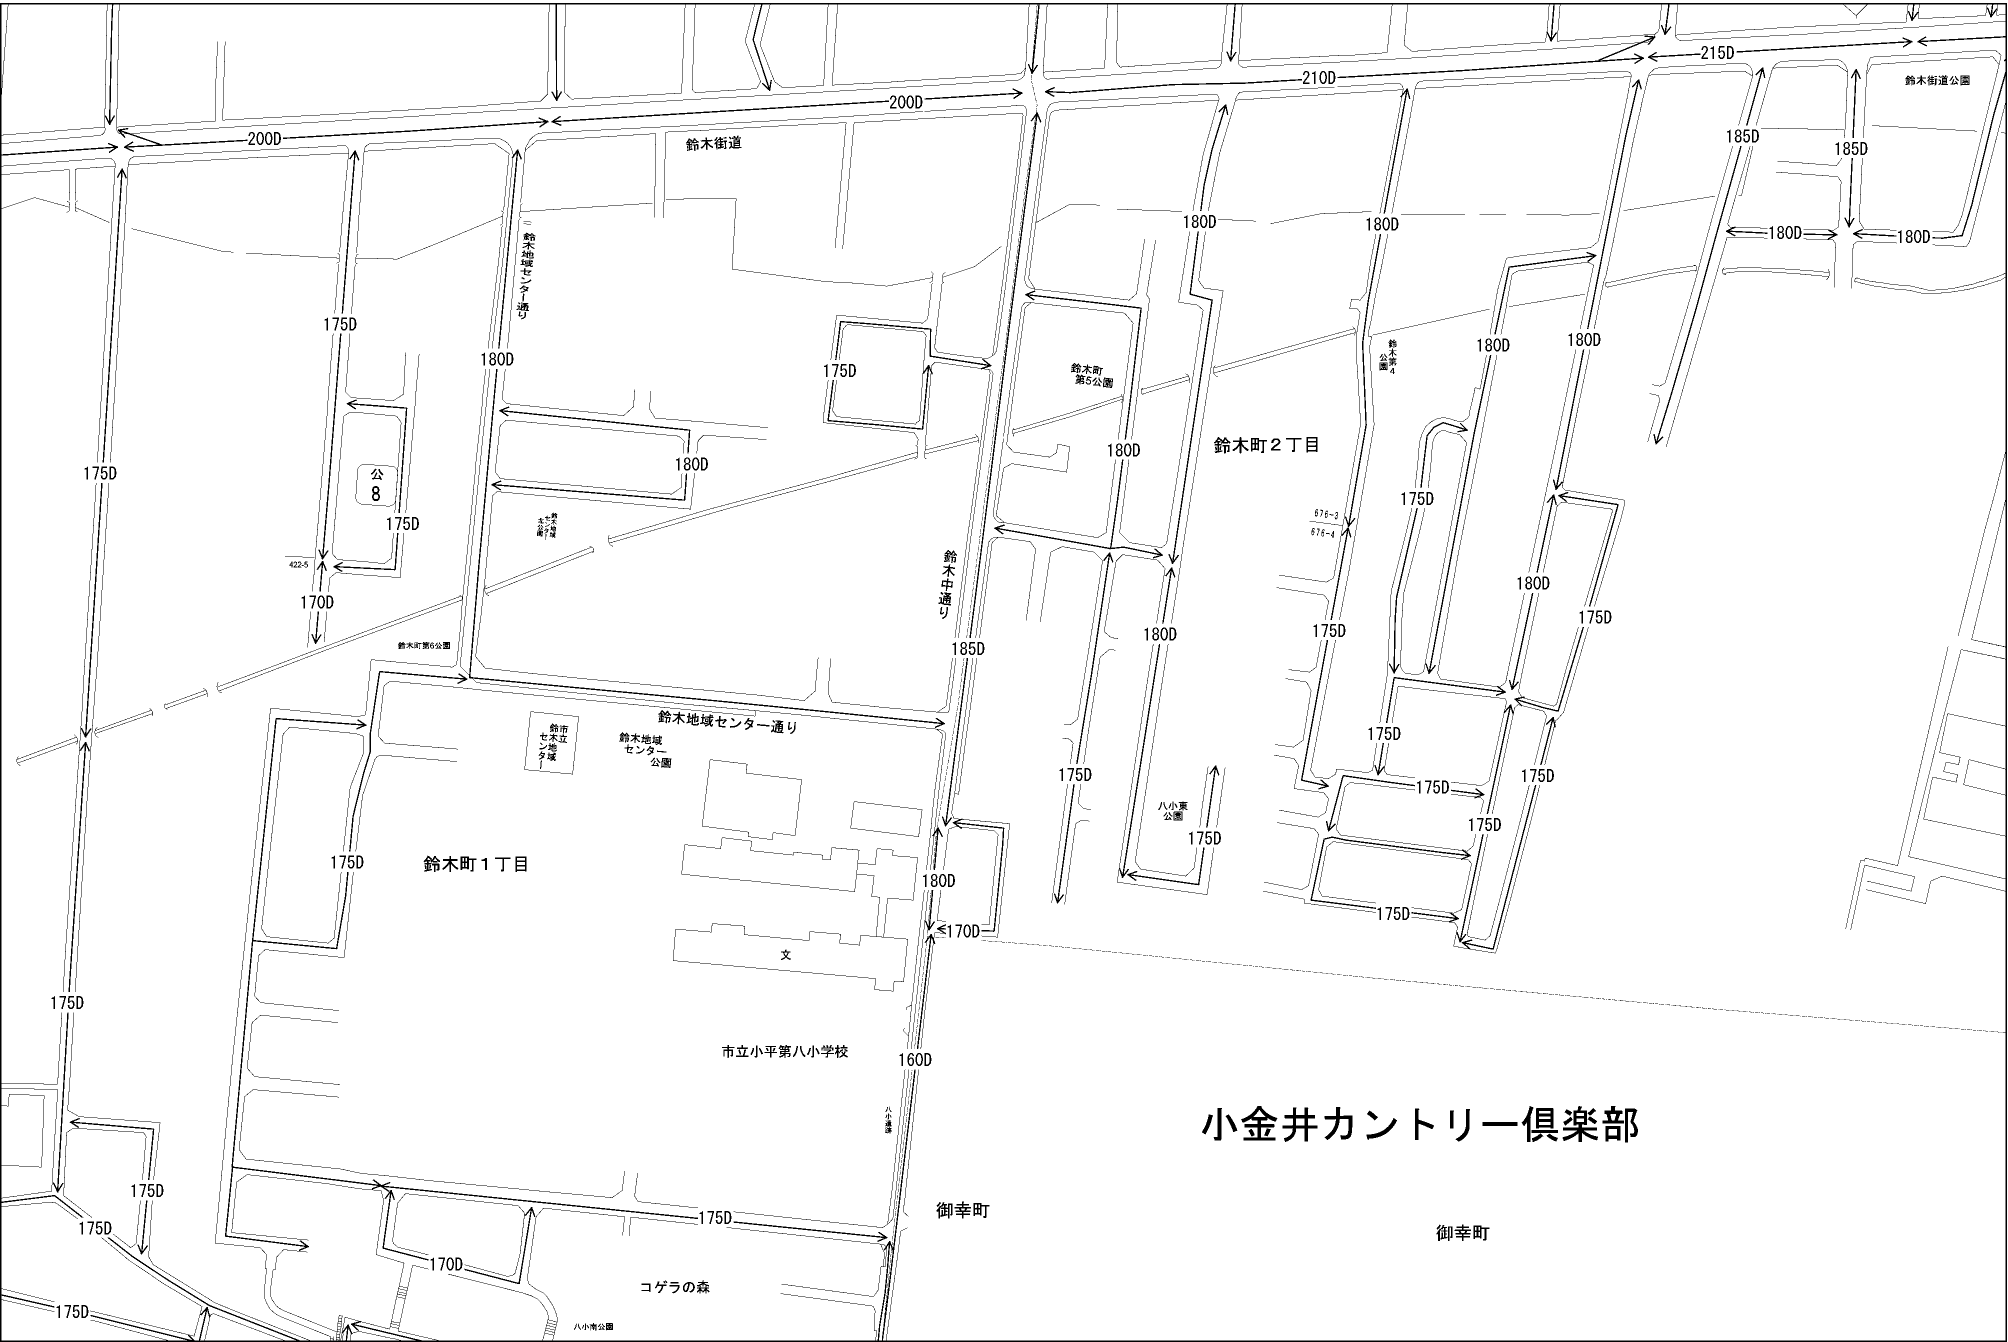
215D
210D
200D
200D
鈴木街道公園
185D
185D
鈴木街道
180D
180D
180D
180D
鈴木地域センター通り
175D
180D
175D
鈴木町第5公園
鈴木第4公園
180D
180D
公
8
180D
180D
鈴木町２丁目
175D
175D
676-3
676-4
422-5
170D
鈴木中通り
180D
180D
175D
175D
鈴木町第6公園
185D
鈴木地域センター通り
鈴木市立地域センター
鈴木地域センター公園
175D
175D
175D
175D
八小東公園
175D
175D
175D
鈴木町１丁目
180D
175D
170D
文
175D
市立小平第八小学校
160D
小金井カントリー倶楽部
八小通路
175D
175D
御幸町
175D
御幸町
170D
コゲラの森
175D
八小南公園